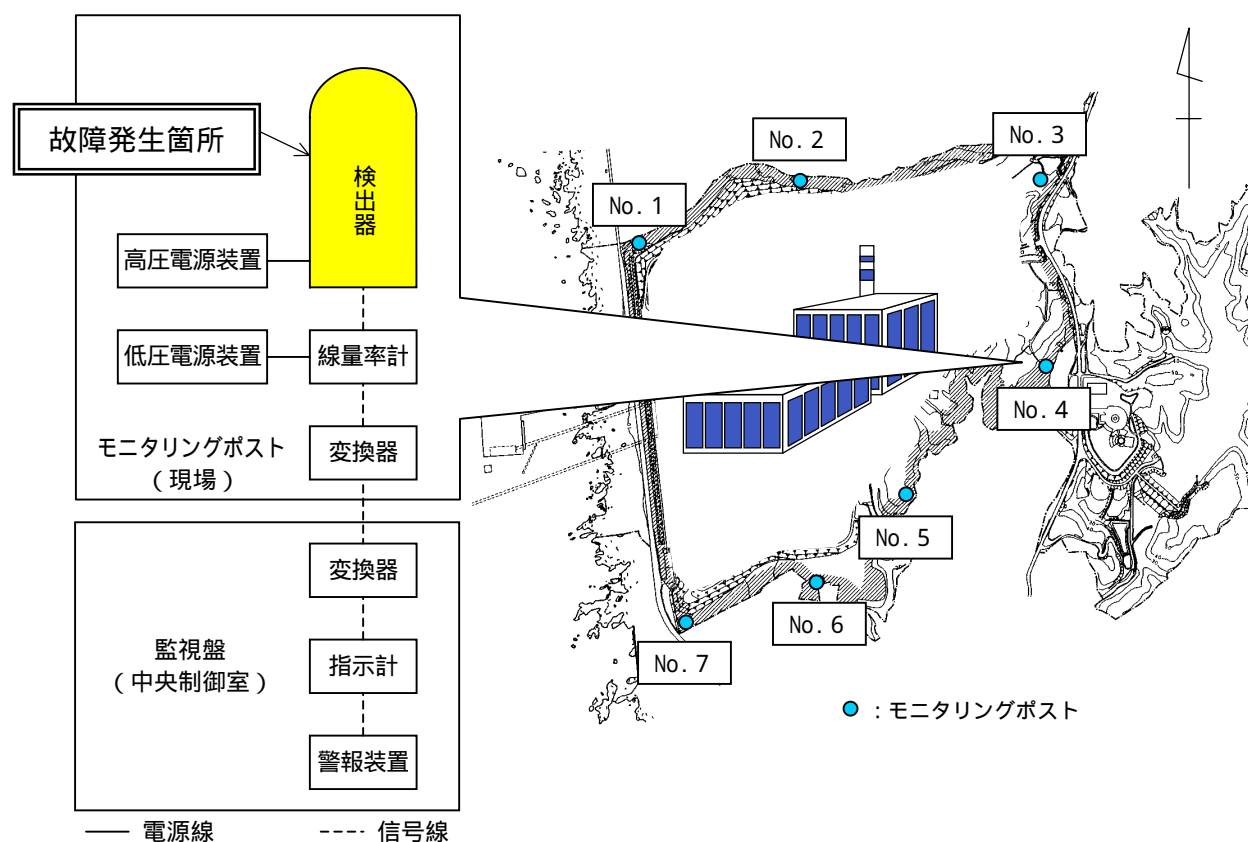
故障発生箇所

検出器

高圧電源装置

低圧電源装置

線量率計

モニタリングポスト
（現場）

変換器

変換器

監視盤
（中央制御室）

指示計

警報装置

── 電源線　---- 信号線

No. 1

No. 2

No. 3

No. 4

No. 5

No. 6

No. 7

：モニタリングポスト